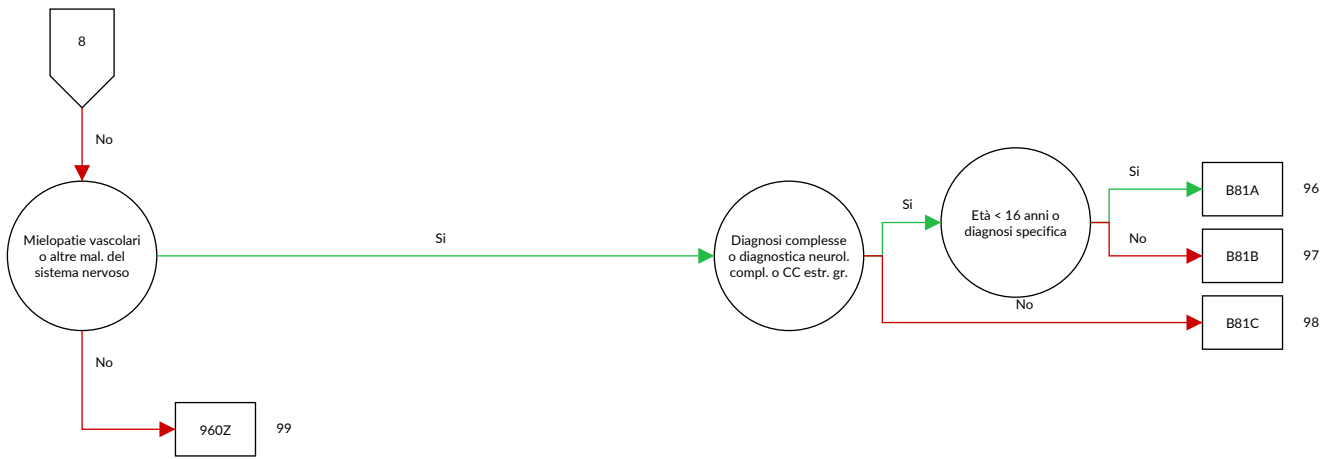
8

No

Mielopatie vascolari o altre mal. del sistema nervoso

Si

Diagnosi complesse o diagnostica neurol. compl. o CC estr. gr.

Si

Età < 16 anni o diagnosi specifica

Si

B81A

96

No

B81B

97

No

B81C

98

No

960Z

99